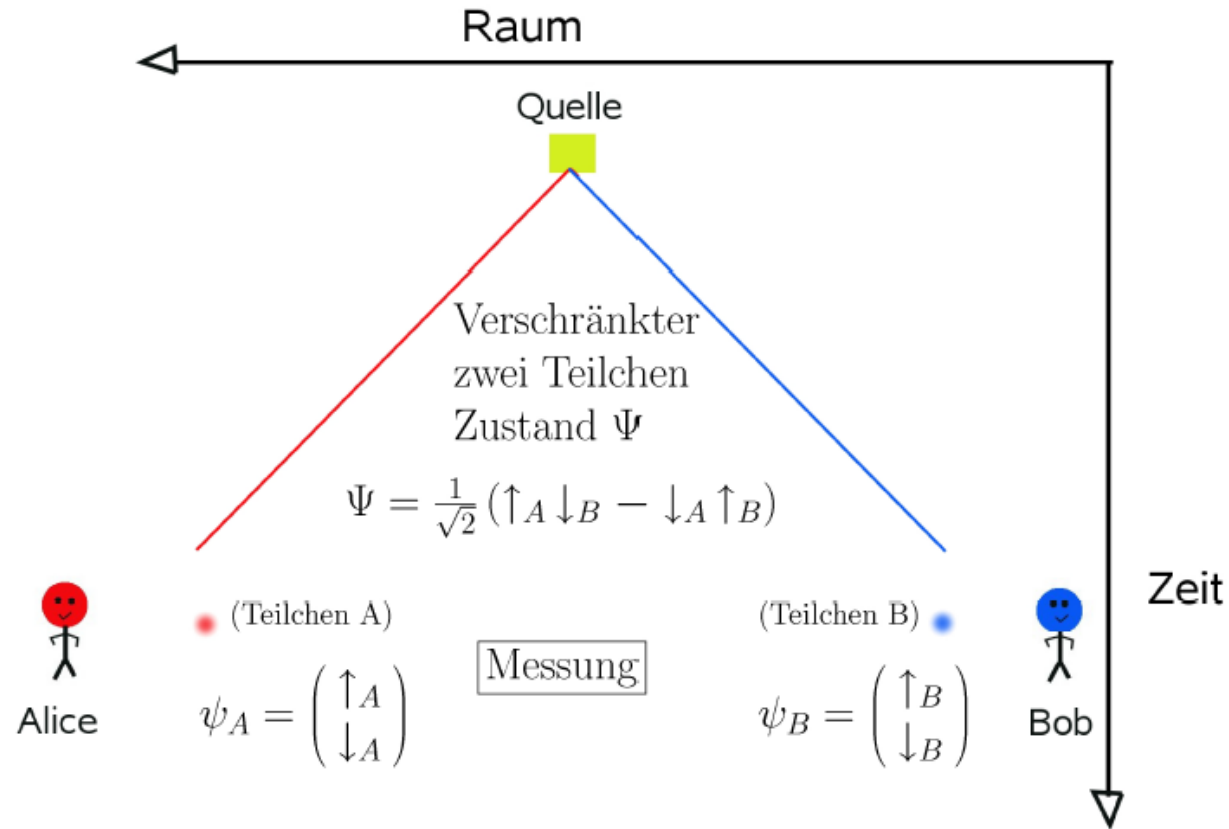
Raum

Quelle

Verschränkter zwei Teilchen Zustand $\Psi$

$\Psi = \frac{1}{\sqrt{2}}(\uparrow_A \downarrow_B - \downarrow_A \uparrow_B)$

Zeit

(Teilchen A)

(Teilchen B)

Messung

Alice

$\psi_A = \begin{pmatrix} \uparrow_A \\ \downarrow_A \end{pmatrix}$

$\psi_B = \begin{pmatrix} \uparrow_B \\ \downarrow_B \end{pmatrix}$

Bob